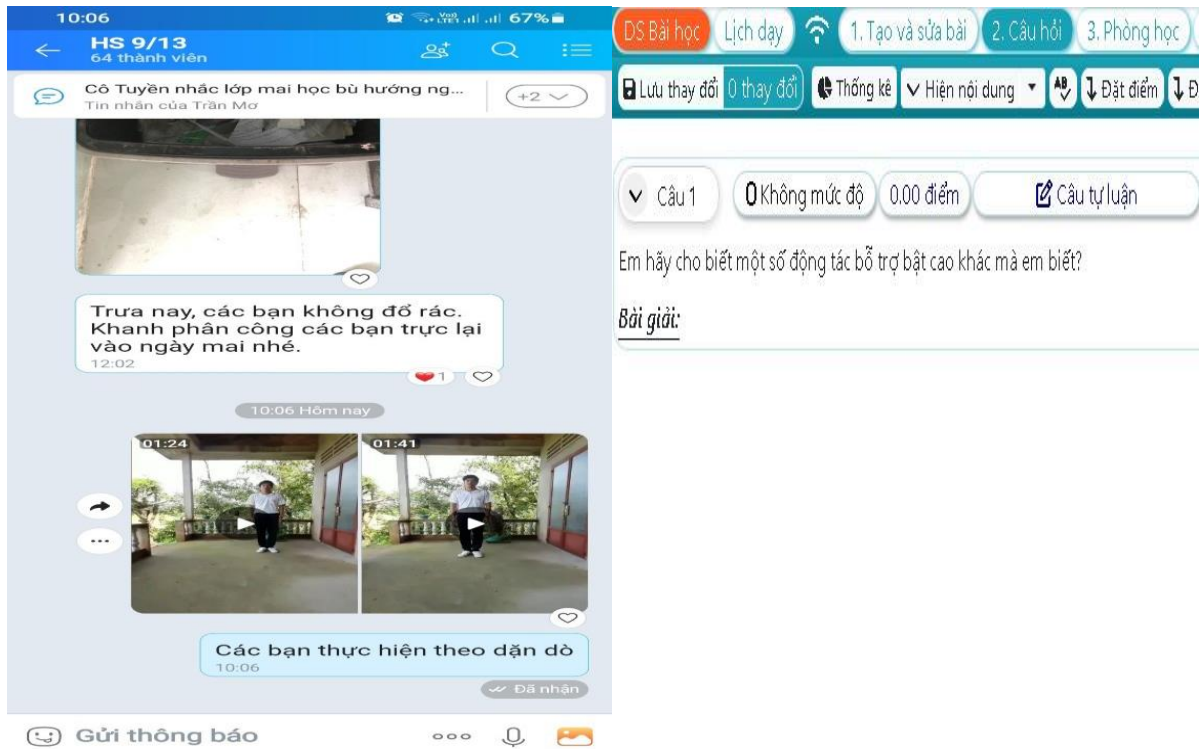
10:06
67%

HS 9/13
64 thành viên

Cô Tuyền nhắc lớp mai học bù hướng ng...
Tin nhắn của Trần Mơ
+2

Trưa nay, các bạn không đổ rác. Khanh phân công các bạn trực lại vào ngày mai nhé.
12:02
1

10:06 Hôm nay

01:24
01:41

Các bạn thực hiện theo dặn dò
10:06
Đã nhận

Gửi thông báo

DS Bài học
Lịch dạy
1. Tạo và sửa bài
2. Câu hỏi
3. Phòng học

Lưu thay đổi
0 thay đổi
Thống kê
Hiện nội dung
Đặt điểm

Câu 1
0 Không mức độ
0.00 điểm
Câu tự luận

Em hãy cho biết một số động tác bổ trợ bật cao khác mà em biết?

Bài giải: